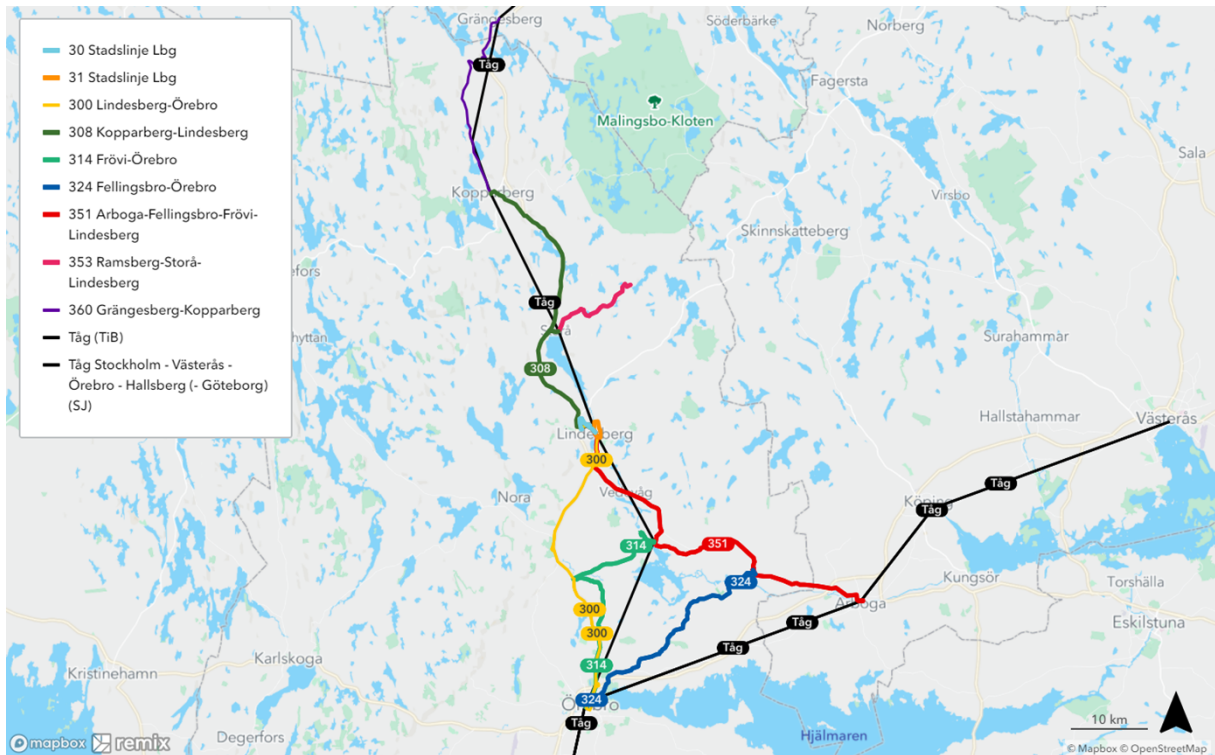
30 Stadslinje Lbg
31 Stadslinje Lbg
300 Lindesberg-Örebro
308 Kopparberg-Lindesberg
314 Frövi-Örebro
324 Fellingsbro-Örebro
351 Arboga-Fellingsbro-Frövi-Lindesberg
353 Ramsberg-Storå-Lindesberg
360 Grängesberg-Kopparberg
Tåg (TiB)
Tåg Stockholm - Västerås - Örebro - Hallsberg (- Göteborg) (SJ)

Grängesberg
Söderbärke
Norberg
Tåg
Fagersta
Malingsbo-Kloten
Sala
Kopparberg
Virsbo
Skinnskatteberg
efors
Tåg
Storå
hyttan
Surahammar
308
Hallstahammar
Västerås
Lindesberg
300
Nora
Vedevåg
Tåg
Köping
Tåg
314
351
324
Kungsör
Torshälla
300
Arboga
Tåg
Eskilstuna
300
Tåg
Karlskoga
Kristinehamn
314
324
Örebro
Tåg
Hjälmaren
Degerfors
10 km
mapbox
remix
© Mapbox © OpenStreetMap